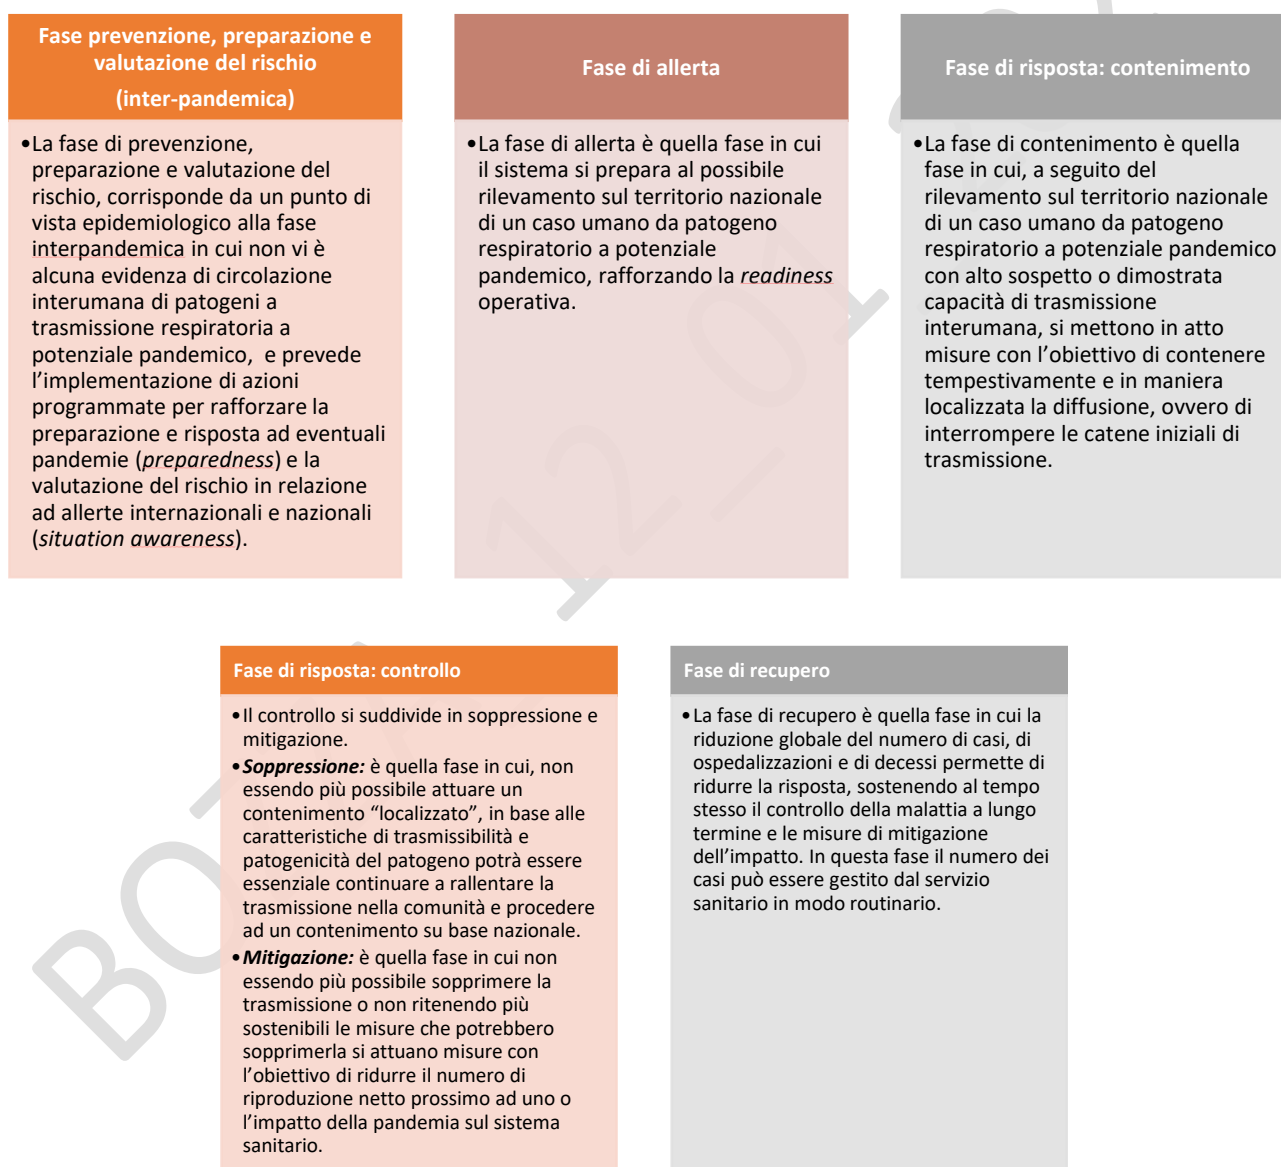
Fase prevenzione, preparazione e valutazione del rischio
(inter-pandemica)

•La fase di prevenzione, preparazione e valutazione del rischio, corrisponde da un punto di vista epidemiologico alla fase interpandemica in cui non vi è alcuna evidenza di circolazione interumana di patogeni a trasmissione respiratoria a potenziale pandemico, e prevede l'implementazione di azioni programmate per rafforzare la preparazione e risposta ad eventuali pandemie (*preparedness*) e la valutazione del rischio in relazione ad allerte internazionali e nazionali (*situation awareness*).

Fase di allerta

•La fase di allerta è quella fase in cui il sistema si prepara al possibile rilevamento sul territorio nazionale di un caso umano da patogeno respiratorio a potenziale pandemico, rafforzando la *readiness* operativa.

Fase di risposta: contenimento

•La fase di contenimento è quella fase in cui, a seguito del rilevamento sul territorio nazionale di un caso umano da patogeno respiratorio a potenziale pandemico con alto sospetto o dimostrata capacità di trasmissione interumana, si mettono in atto misure con l'obiettivo di contenere tempestivamente e in maniera localizzata la diffusione, ovvero di interrompere le catene iniziali di trasmissione.

Fase di risposta: controllo

•Il controllo si suddivide in soppressione e mitigazione.
•***Soppressione:*** è quella fase in cui, non essendo più possibile attuare un contenimento "localizzato", in base alle caratteristiche di trasmissibilità e patogenicità del patogeno potrà essere essenziale continuare a rallentare la trasmissione nella comunità e procedere ad un contenimento su base nazionale.
•***Mitigazione:*** è quella fase in cui non essendo più possibile sopprimere la trasmissione o non ritenendo più sostenibili le misure che potrebbero sopprimerla si attuano misure con l'obiettivo di ridurre il numero di riproduzione netto prossimo ad uno o l'impatto della pandemia sul sistema sanitario.

Fase di recupero

•La fase di recupero è quella fase in cui la riduzione globale del numero di casi, di ospedalizzazioni e di decessi permette di ridurre la risposta, sostenendo al tempo stesso il controllo della malattia a lungo termine e le misure di mitigazione dell'impatto. In questa fase il numero dei casi può essere gestito dal servizio sanitario in modo routinario.

BOZZA 12 07